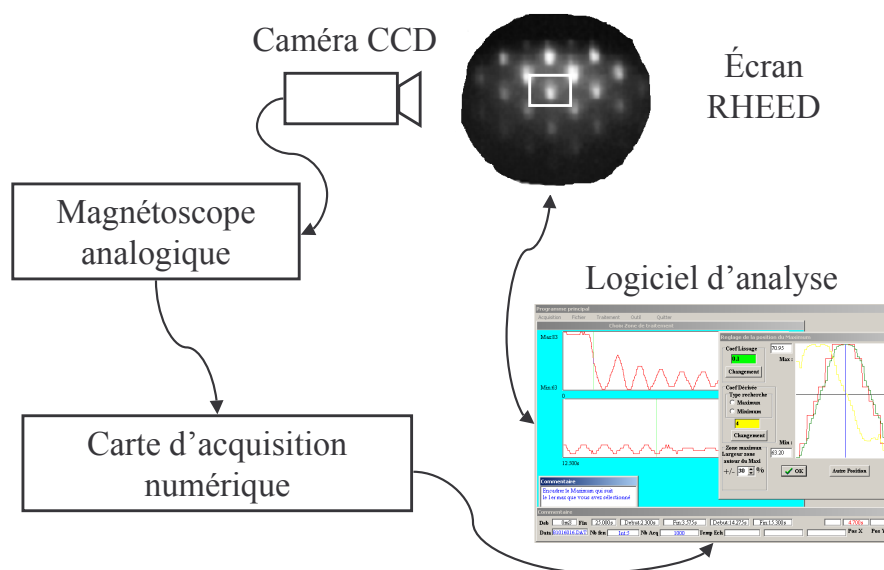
Caméra CCD

Écran RHEED

Magnétoscope analogique

Logiciel d'analyse

Carte d'acquisition numérique

Programme principal
Acquisition Fichier Traitement Outil Quitter
Choix zone de traitement
Max:83
Min:63
0
12.300s
Réglage de la position du Maximum
Coef Lissage
0.2
Changement
Coef Dérivée
Type recherche
Maximum
Minimum
4
Changement
Zone maximum
Largeur zone autour du Maxi
+/- 30 %
70.95
Max :
Min :
63.20
OK
Autre Position
Commentaire
Encadrer le Maximum qui suit le 1er max que vous avez sélectionné
Commentaire
Deb Fin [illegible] Debut 2.300s Fin 3.575s Debut 14.275s Fin 15.300s 4.75s
Date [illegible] Nb Arq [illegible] Temp Ech Pos X Pos Y